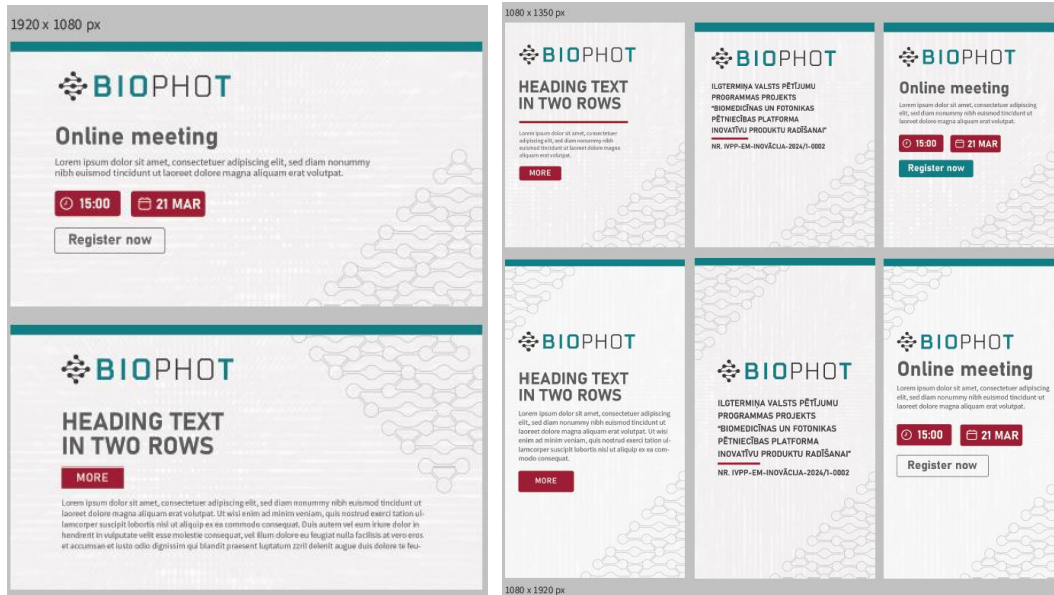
1920 x 1080 px

BIOPHOT

Online meeting

Lorem ipsum dolor sit amet, consectetuer adipiscing elit, sed diam nonummy nibh euismod tincidunt ut laoreet dolore magna aliquam erat volutpat.

15:00 21 MAR

Register now

BIOPHOT

HEADING TEXT IN TWO ROWS

MORE

Lorem ipsum dolor sit amet, consectetuer adipiscing elit, sed diam nonummy nibh euismod tincidunt ut laoreet dolore magna aliquam erat volutpat. Ut wisi enim ad minim veniam, quis nostrud exerci tation ullamcorper suscipit lobortis nisl ut aliquip ex ea commodo consequat. Duis autem vel eum iriure dolor in hendrerit in vulputate velit esse molestie consequat, vel illum dolore eu feugiat nulla facilisis at vero eros et accumsan et iusto odio dignissim qui blandit praesent luptatum zzril delenit augue duis dolore te feu-

1080 x 1350 px

BIOPHOT

HEADING TEXT IN TWO ROWS

Lorem ipsum dolor sit amet, consectetuer adipiscing elit, sed diam nonummy nibh euismod tincidunt ut laoreet dolore magna aliquam erat volutpat.

MORE

BIOPHOT

ILGTERMIŅA VALSTS PĒTĪJUMU PROGRAMMAS PROJEKTS "BIOMEDICĪNAS UN FOTONIKAS PĒTNIECĪBAS PLATFORMA INOVATĪVU PRODUKTU RADĪŠANAI"

NR. IVPP-EM-INOVĀCIJA-2024/1-0002

BIOPHOT

Online meeting

Lorem ipsum dolor sit amet, consectetuer adipiscing elit, sed diam nonummy nibh euismod tincidunt ut laoreet dolore magna aliquam erat volutpat.

15:00 21 MAR

Register now

BIOPHOT

HEADING TEXT IN TWO ROWS

Lorem ipsum dolor sit amet, consectetuer adipiscing elit, sed diam nonummy nibh euismod tincidunt ut laoreet dolore magna aliquam erat volutpat. Ut wisi enim ad minim veniam, quis nostrud exerci tation ullamcorper suscipit lobortis nisl ut aliquip ex ea commodo consequat.

MORE

BIOPHOT

ILGTERMIŅA VALSTS PĒTĪJUMU PROGRAMMAS PROJEKTS "BIOMEDICĪNAS UN FOTONIKAS PĒTNIECĪBAS PLATFORMA INOVATĪVU PRODUKTU RADĪŠANAI"

NR. IVPP-EM-INOVĀCIJA-2024/1-0002

BIOPHOT

Online meeting

Lorem ipsum dolor sit amet, consectetuer adipiscing elit, sed diam nonummy nibh euismod tincidunt ut laoreet dolore magna aliquam erat volutpat.

15:00 21 MAR

Register now

1080 x 1920 px